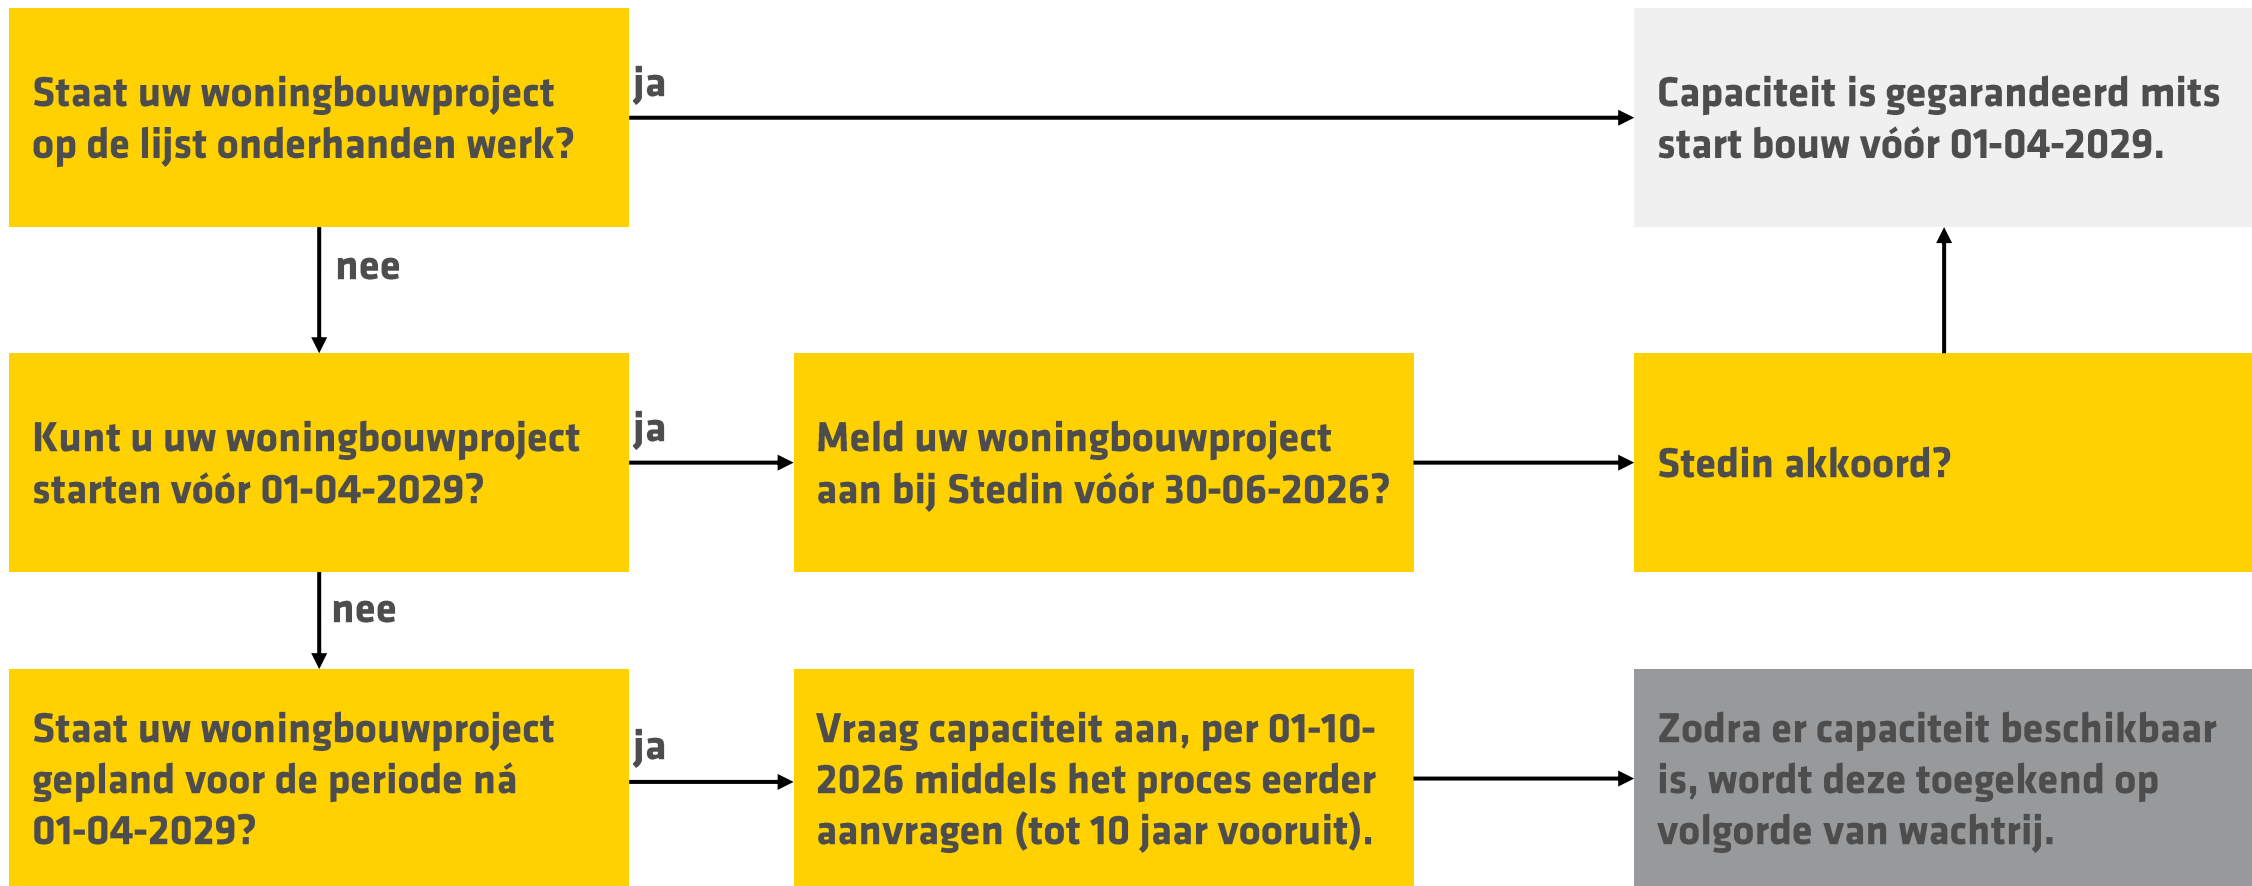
Staat uw woningbouwproject op de lijst onderhanden werk?

ja

Capaciteit is gegarandeerd mits start bouw vóór 01-04-2029.

nee

Kunt u uw woningbouwproject starten vóór 01-04-2029?

ja

Meld uw woningbouwproject aan bij Stedin vóór 30-06-2026?

Stedin akkoord?

nee

Staat uw woningbouwproject gepland voor de periode ná 01-04-2029?

ja

Vraag capaciteit aan, per 01-10-2026 middels het proces eerder aanvragen (tot 10 jaar vooruit).

Zodra er capaciteit beschikbaar is, wordt deze toegekend op volgorde van wachtrij.